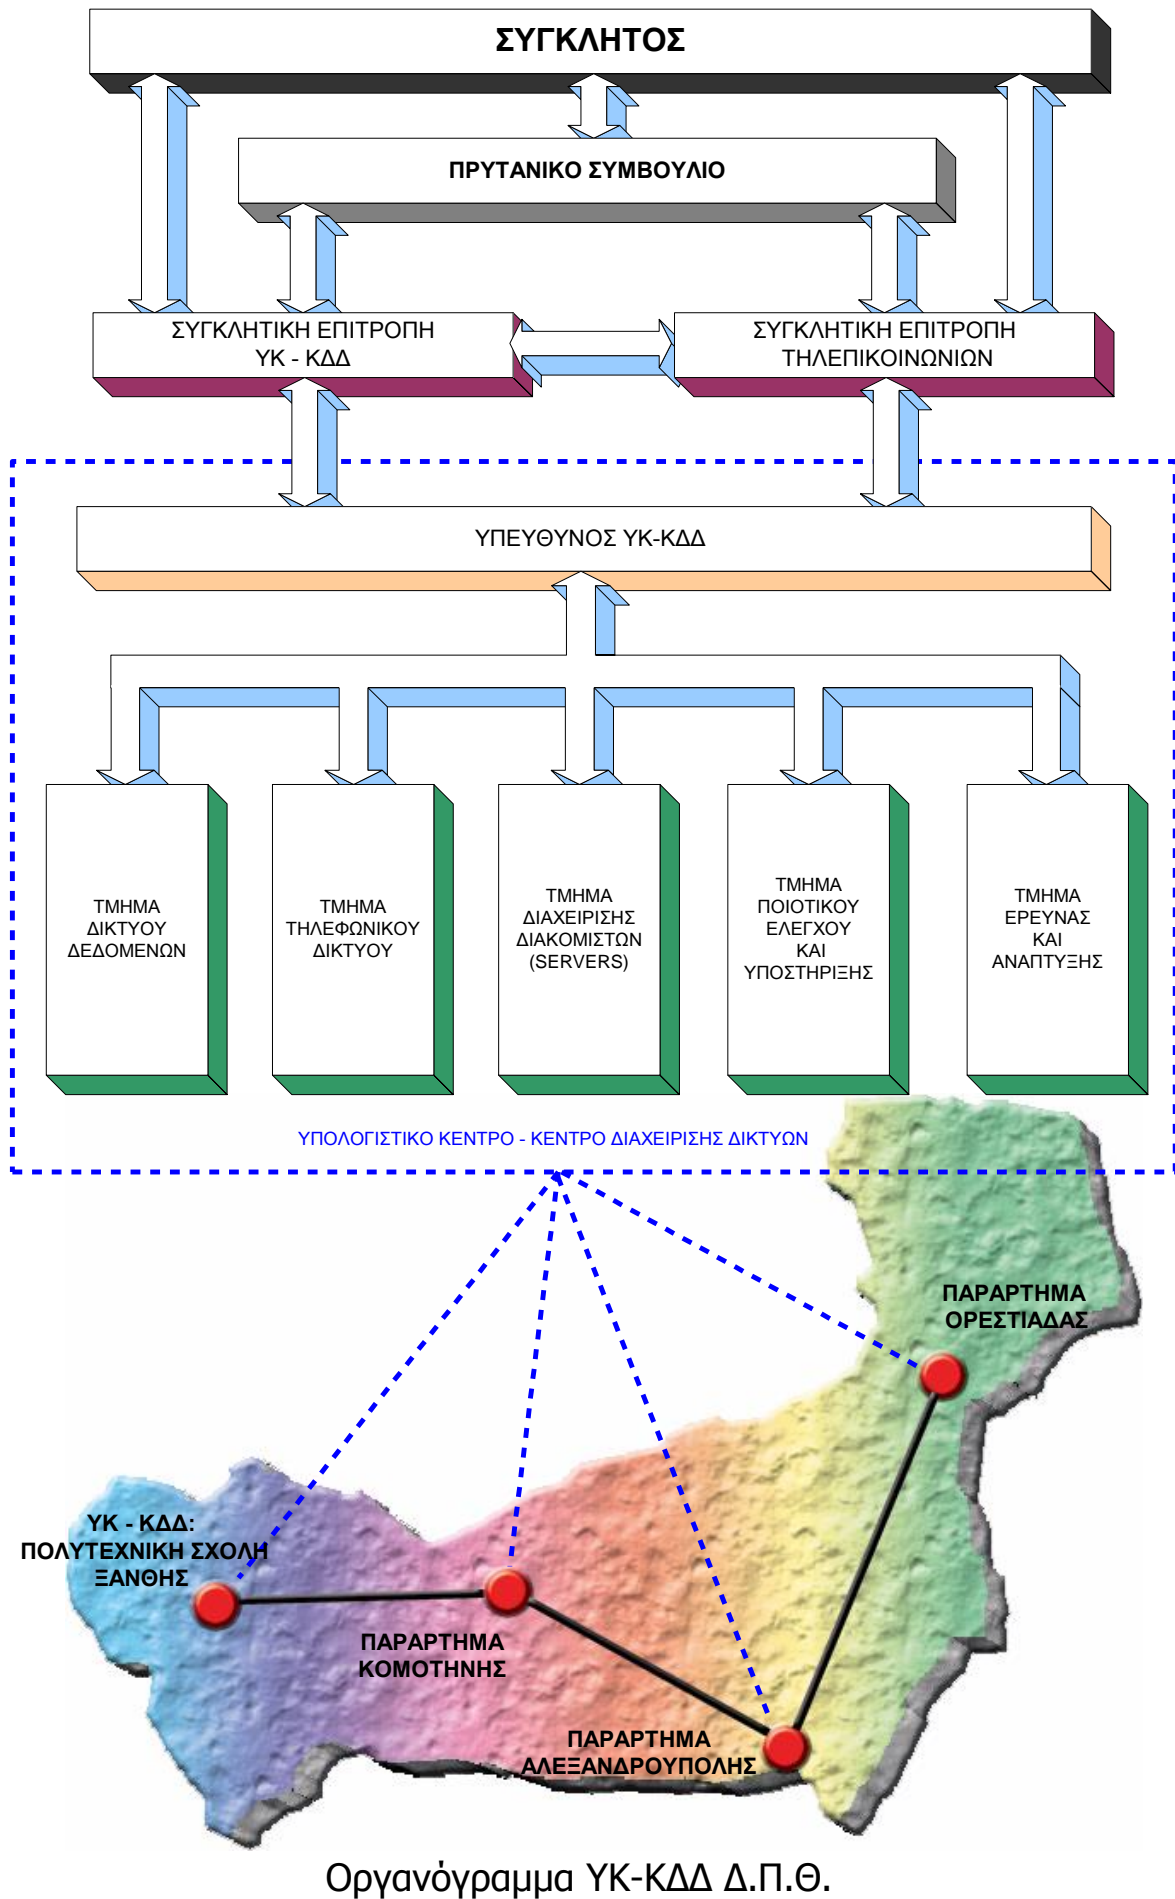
ΣΥΓΚΛΗΤΟΣ

ΠΡΥΤΑΝΙΚΟ ΣΥΜΒΟΥΛΙΟ

ΣΥΓΚΛΗΤΙΚΗ ΕΠΙΤΡΟΠΗ ΥΚ - ΚΔΔ

ΣΥΓΚΛΗΤΙΚΗ ΕΠΙΤΡΟΠΗ ΤΗΛΕΠΙΚΟΙΝΩΝΙΩΝ

ΥΠΕΥΘΥΝΟΣ ΥΚ-ΚΔΔ

ΤΜΗΜΑ ΔΙΚΤΥΟΥ ΔΕΔΟΜΕΝΩΝ

ΤΜΗΜΑ ΤΗΛΕΦΩΝΙΚΟΥ ΔΙΚΤΥΟΥ

ΤΜΗΜΑ ΔΙΑΧΕΙΡΙΣΗΣ ΔΙΑΚΟΜΙΣΤΩΝ (SERVERS)

ΤΜΗΜΑ ΠΟΙΟΤΙΚΟΥ ΕΛΕΓΧΟΥ ΚΑΙ ΥΠΟΣΤΗΡΙΞΗΣ

ΤΜΗΜΑ ΕΡΕΥΝΑΣ ΚΑΙ ΑΝΑΠΤΥΞΗΣ

ΥΠΟΛΟΓΙΣΤΙΚΟ ΚΕΝΤΡΟ - ΚΕΝΤΡΟ ΔΙΑΧΕΙΡΙΣΗΣ ΔΙΚΤΥΩΝ

ΠΑΡΑΡΤΗΜΑ ΟΡΕΣΤΙΑΔΑΣ

ΥΚ - ΚΔΔ: ΠΟΛΥΤΕΧΝΙΚΗ ΣΧΟΛΗ ΞΑΝΘΗΣ

ΠΑΡΑΡΤΗΜΑ ΚΟΜΟΤΗΝΗΣ

ΠΑΡΑΡΤΗΜΑ ΑΛΕΞΑΝΔΡΟΥΠΟΛΗΣ

Οργανόγραμμα ΥΚ-ΚΔΔ Δ.Π.Θ.